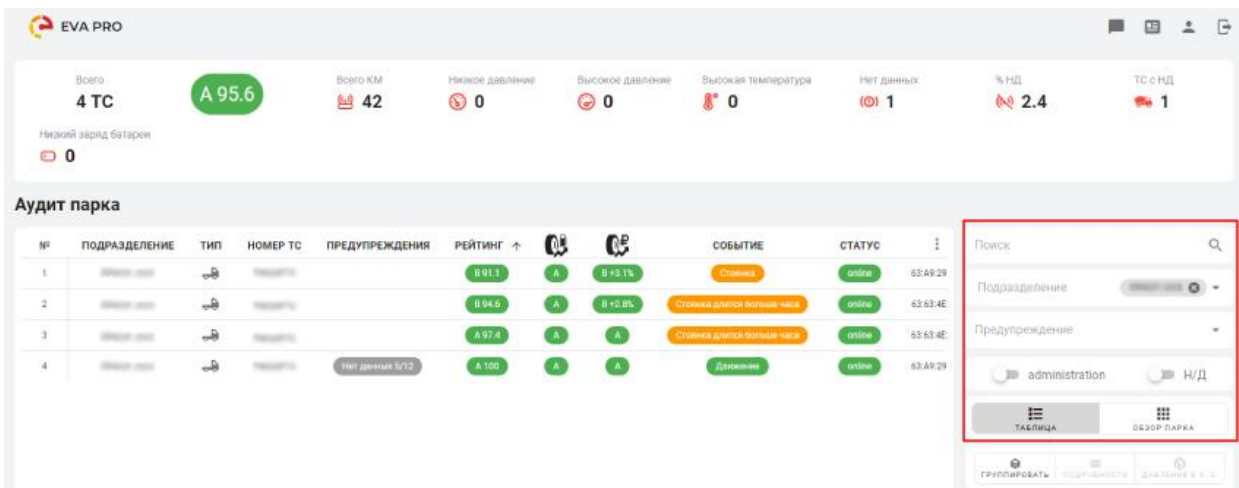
EVA PRO

| Всего 4 ТС | A 95.6 | Всего КМ 42 | Низкое давление 0 | Высокое давление 0 | Высокая температура 0 | Нет данных 1 | % НД 2.4 | ТС с НД 1 |
|---|---|---|---|---|---|---|---|---|

Низкий заряд батареи
0

Аудит парка

| № | ПОДРАЗДЕЛЕНИЕ | ТИП | НОМЕР ТС | ПРЕДУПРЕЖДЕНИЯ | РЕЙТИНГ ↑ | | | СОБЫТИЕ | СТАТУС | |
|---|---|---|---|---|---|---|---|---|---|---|
| 1 | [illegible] | | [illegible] | | B 91.1 | A | B +3.1% | Стоянка | online | 63:A9:29 |
| 2 | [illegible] | | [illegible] | | B 94.6 | A | B +2.8% | Стоянка длится больше часа | online | 63:63:4E |
| 3 | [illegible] | | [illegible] | | A 97.4 | A | A | Стоянка длится больше часа | online | 63:63:4E |
| 4 | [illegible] | | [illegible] | Нет данных 5/12 | A 100 | A | A | Движение | online | 63:A9:29 |

Поиск

Подразделение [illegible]

Предупреждение

administration Н/Д

ТАБЛИЦА ОБЗОР ПАРКА

ГРУППИРОВАТЬ ПОДРОБНОСТИ ДАВЛЕНИЕ В К. Е.